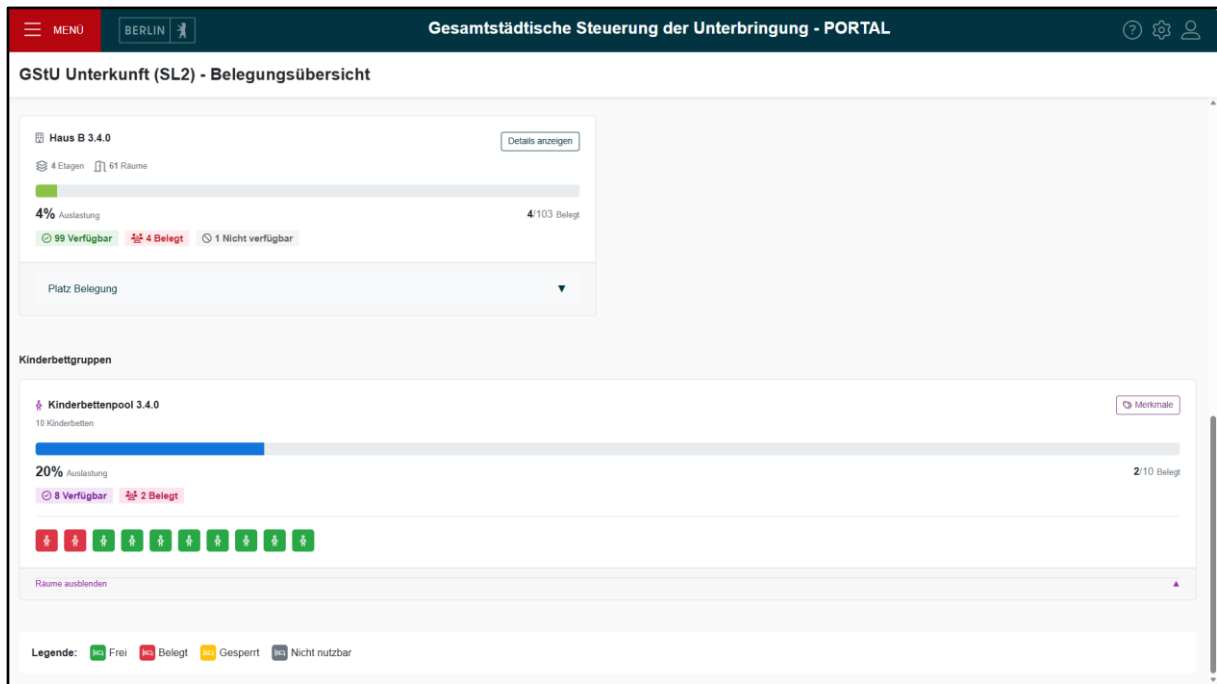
MENÜ BERLIN

Gesamtstädtische Steuerung der Unterbringung - PORTAL

GStU Unterkunft (SL2) - Belegungsübersicht

Haus B 3.4.0

Details anzeigen

4 Etagen 61 Räume

4% Auslastung

4/103 Belegt

99 Verfügbar 4 Belegt 1 Nicht verfügbar

Platz Belegung

Kinderbettgruppen

Kinderbettenpool 3.4.0

10 Kinderbetten

Merkmale

20% Auslastung

2/10 Belegt

8 Verfügbar 2 Belegt

Räume ausblenden

Legende: Frei Belegt Gesperrt Nicht nutzbar